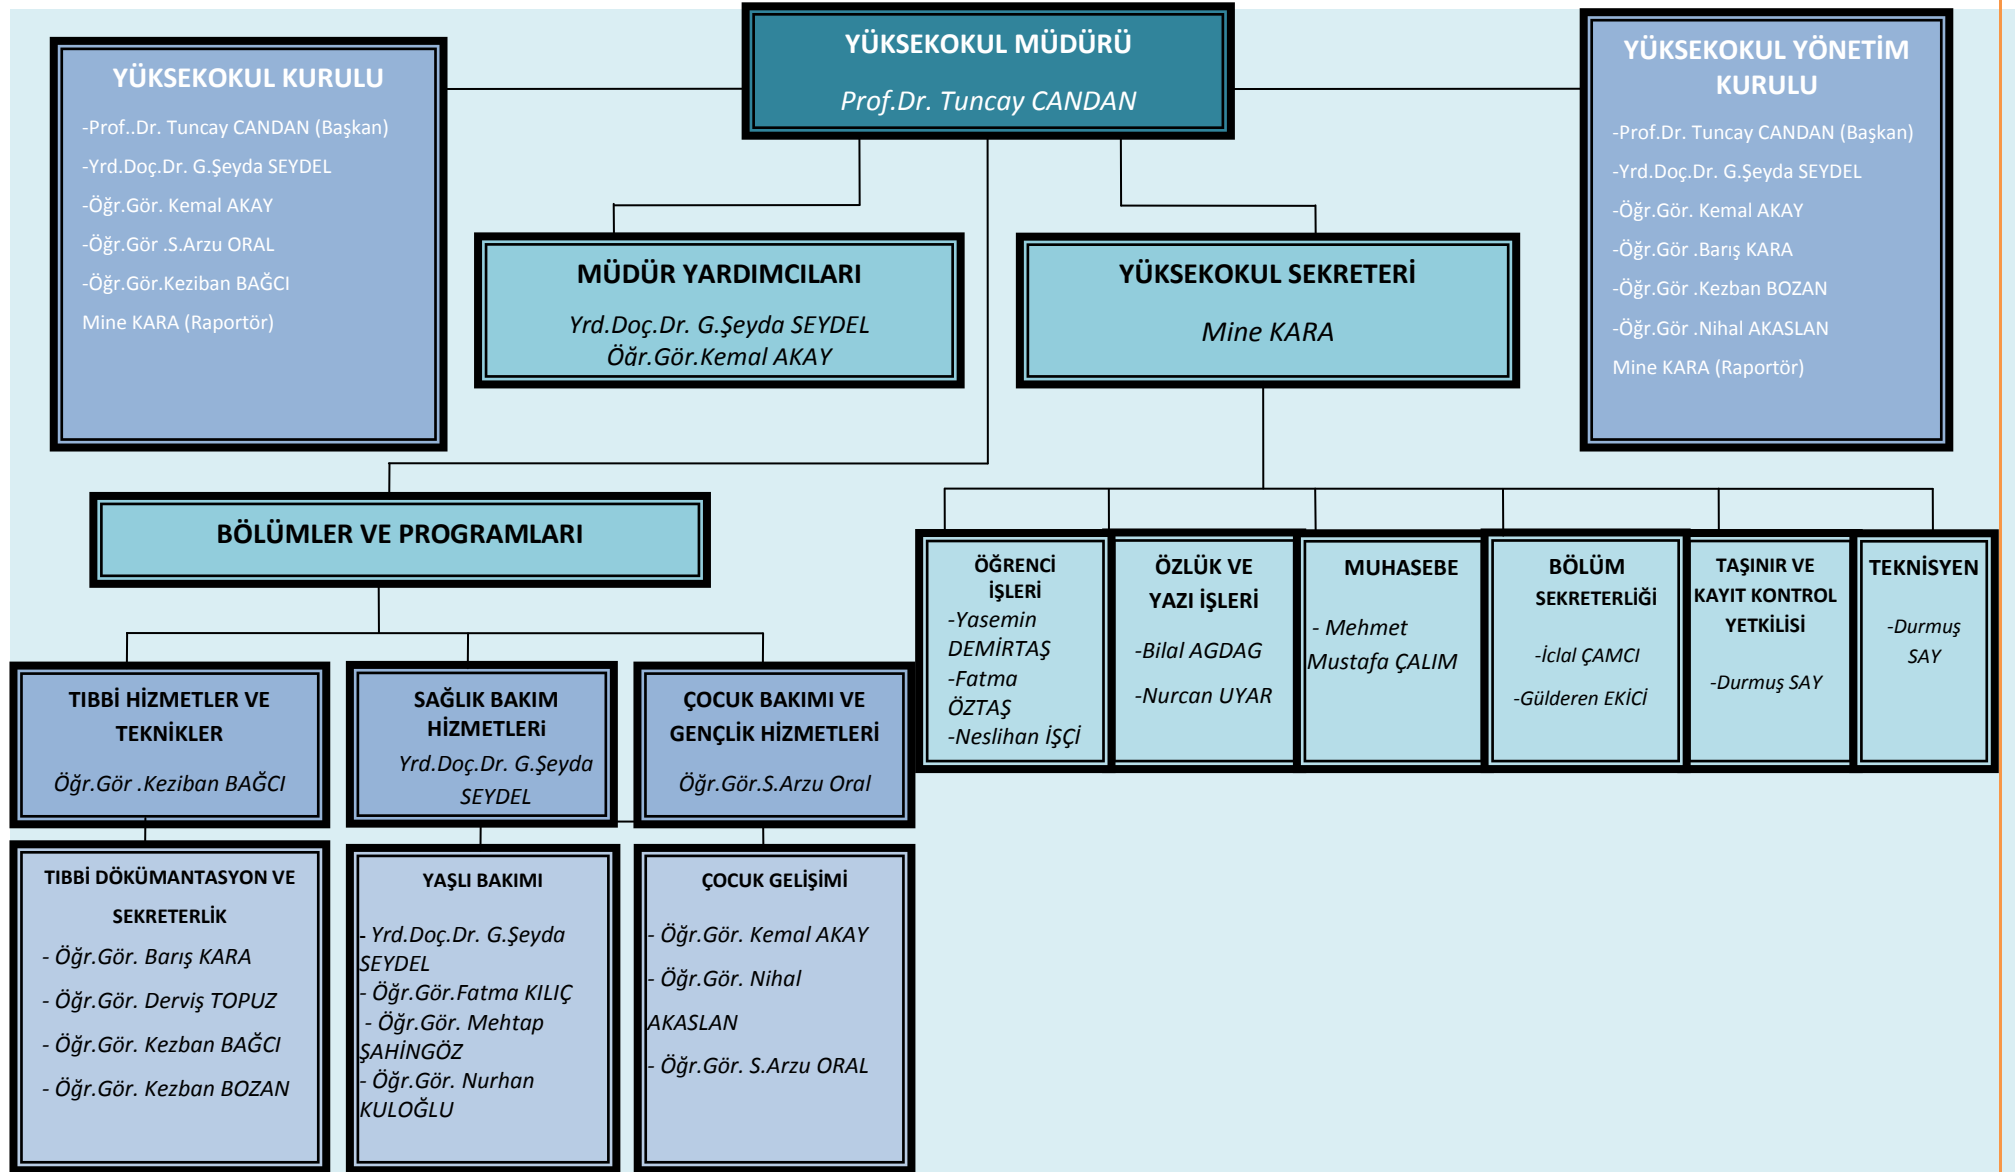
YÜKSEKOKUL MÜDÜRÜ

Prof.Dr. Tuncay CANDAN

YÜKSEKOKUL KURULU

-Prof..Dr. Tuncay CANDAN (Başkan)

-Yrd.Doç.Dr. G.Şeyda SEYDEL

-Öğr.Gör. Kemal AKAY

-Öğr.Gör .S.Arzu ORAL

-Öğr.Gör.Keziban BAĞCI

Mine KARA (Raportör)

YÜKSEKOKUL YÖNETİM KURULU

-Prof.Dr. Tuncay CANDAN (Başkan)

-Yrd.Doç.Dr. G.Şeyda SEYDEL

-Öğr.Gör. Kemal AKAY

-Öğr.Gör .Barış KARA

-Öğr.Gör .Kezban BOZAN

-Öğr.Gör .Nihal AKASLAN

Mine KARA (Raportör)

MÜDÜR YARDIMCILARI

Yrd.Doç.Dr. G.Şeyda SEYDEL
Öğr.Gör.Kemal AKAY

YÜKSEKOKUL SEKRETERİ

Mine KARA

BÖLÜMLER VE PROGRAMLARI

ÖĞRENCİ İŞLERİ
-Yasemin DEMİRTAŞ
-Fatma ÖZTAŞ
-Neslihan İŞÇİ

ÖZLÜK VE YAZI İŞLERİ

-Bilal AGDAG

-Nurcan UYAR

MUHASEBE

- Mehmet Mustafa ÇALIM

BÖLÜM SEKRETERLİĞİ

-İclal ÇAMCI

-Gülderen EKİCİ

TAŞINIR VE KAYIT KONTROL YETKİLİSİ

-Durmuş SAY

TEKNİSYEN

-Durmuş SAY

TIBBİ HİZMETLER VE TEKNİKLER

Öğr.Gör .Keziban BAĞCI

SAĞLIK BAKIM HİZMETLERİ
Yrd.Doç.Dr. G.Şeyda SEYDEL

ÇOCUK BAKIMI VE GENÇLİK HİZMETLERİ

Öğr.Gör.S.Arzu Oral

TIBBİ DÖKÜMANTASYON VE SEKRETERLİK

- Öğr.Gör. Barış KARA

- Öğr.Gör. Derviş TOPUZ

- Öğr.Gör. Kezban BAĞCI

- Öğr.Gör. Kezban BOZAN

YAŞLI BAKIMI

- Yrd.Doç.Dr. G.Şeyda SEYDEL
- Öğr.Gör.Fatma KILIÇ
- Öğr.Gör. Mehtap ŞAHİNGÖZ
- Öğr.Gör. Nurhan KULOĞLU

ÇOCUK GELİŞİMİ

- Öğr.Gör. Kemal AKAY

- Öğr.Gör. Nihal AKASLAN

- Öğr.Gör. S.Arzu ORAL